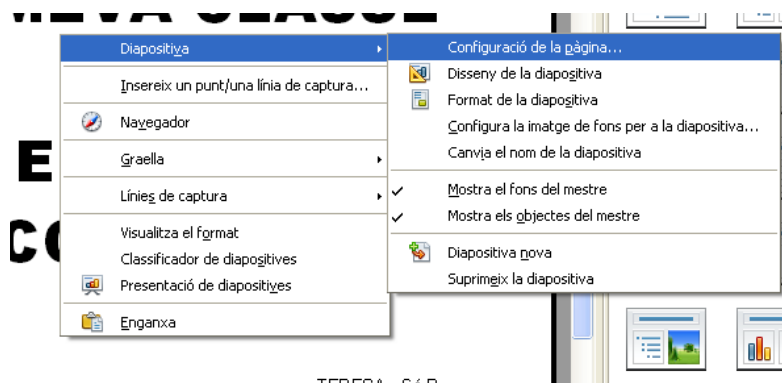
Diapositiva
Insereix un punt/una línia de captura...
Navegador
Graella
Línies de captura
Visualitza el format
Classificador de diapositives
Presentació de diapositives
Enganxa

Configuració de la pàgina...
Disseny de la diapositiva
Format de la diapositiva
Configura la imatge de fons per a la diapositiva...
Canvia el nom de la diapositiva
Mostra el fons del mestre
Mostra els objectes del mestre
Diapositiva nova
Suprimeix la diapositiva